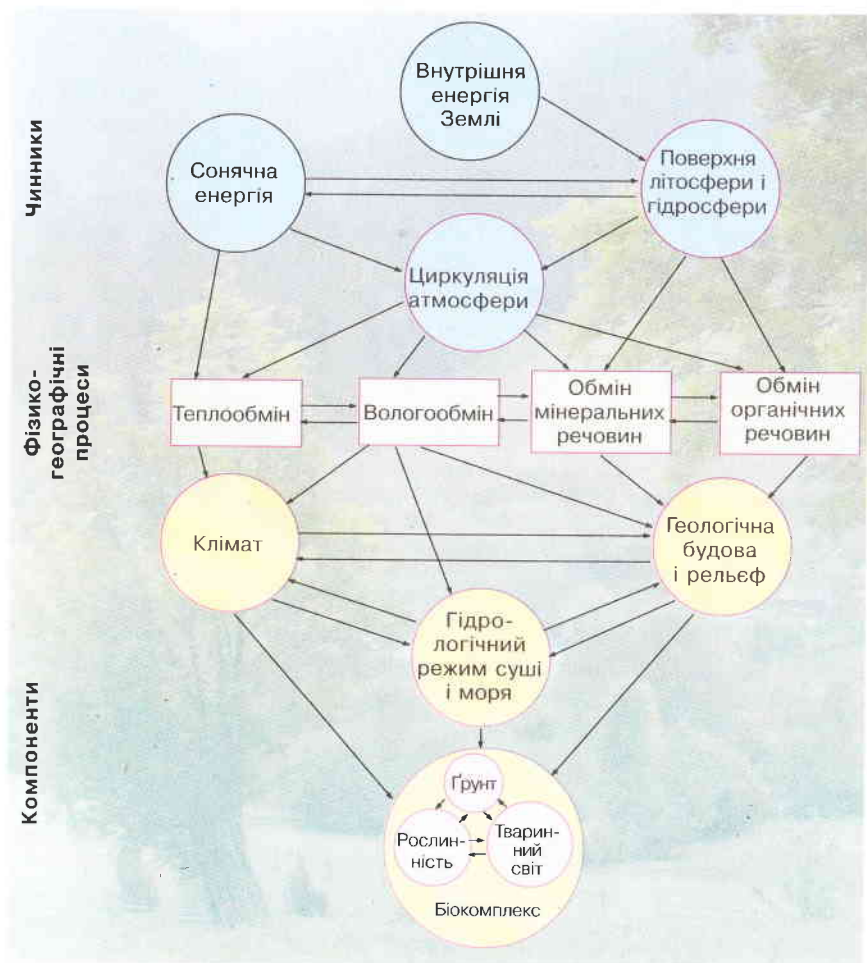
Чинники

Внутрішня енергія Землі

Сонячна енергія

Поверхня літосфери і гідросфери

Циркуляція атмосфери

Фізико-географічні процеси

Теплообмін

Вологообмін

Обмін мінеральних речовин

Обмін органічних речовин

Клімат

Геологічна будова і рельєф

Компоненти

Гідрологічний режим суші і моря

Ґрунт

Рослинність

Тваринний світ

Біокомплекс